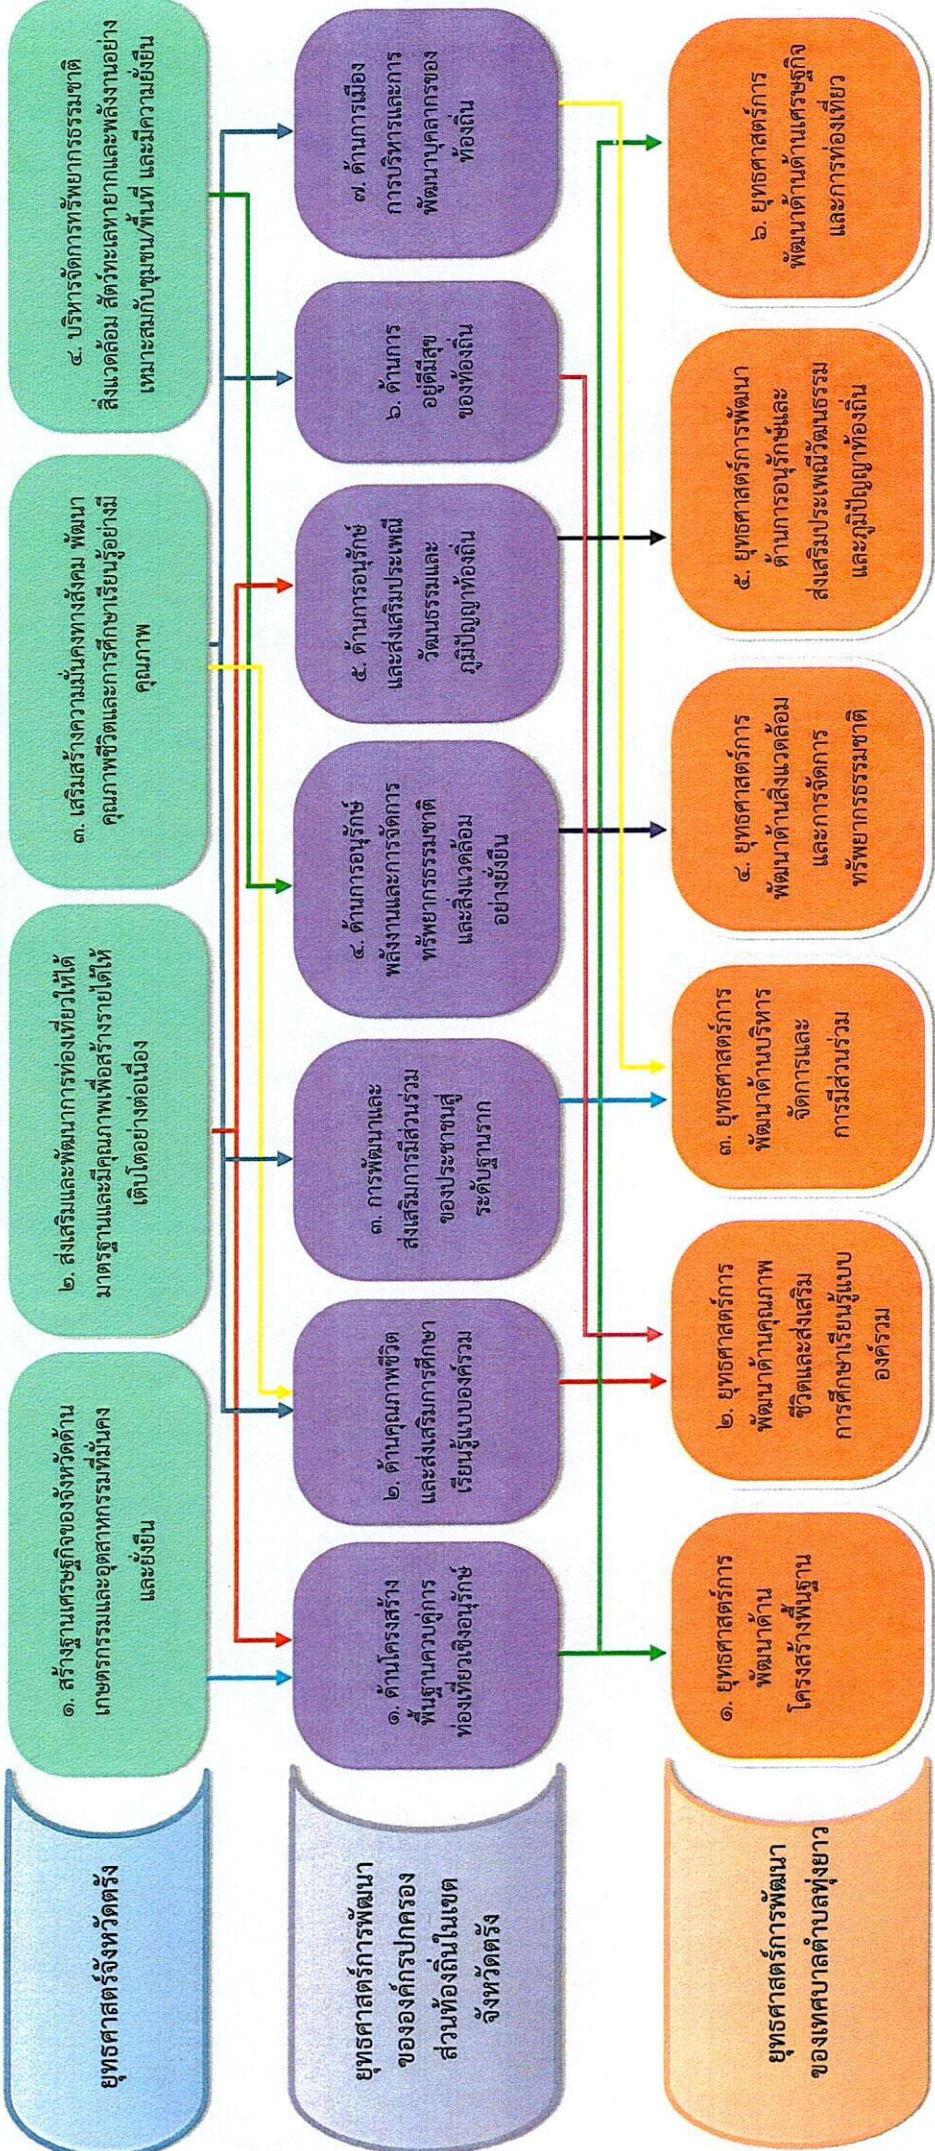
ยุทธศาสตร์จังหวัดตรัง

๑. สร้างฐานเศรษฐกิจของจังหวัดด้านเกษตรกรรมและอุตสาหกรรมที่มั่นคงและยั่งยืน

๒. ส่งเสริมและพัฒนาการท่องเที่ยวให้ได้มาตรฐานและมีคุณภาพเพื่อสร้างรายได้ให้เติบโตอย่างต่อเนื่อง

๓. เสริมสร้างความมั่นคงทางสังคม พัฒนาคุณภาพชีวิตและการศึกษาเรียนรู้อย่างมีคุณภาพ

๔. บริหารจัดการทรัพยากรธรรมชาติ สิ่งแวดล้อม สัตว์ทะเลหายากและพลังงานอย่างเหมาะสมกับชุมชน/พื้นที่ และมีความยั่งยืน

ยุทธศาสตร์การพัฒนาขององค์กรปกครองส่วนท้องถิ่นในเขตจังหวัดตรัง

๑. ด้านโครงสร้างพื้นฐานควบคู่การท่องเที่ยวเชิงอนุรักษ์

๒. ด้านคุณภาพชีวิตและส่งเสริมการศึกษาเรียนรู้แบบองค์รวม

๓. การพัฒนาและส่งเสริมการมีส่วนร่วมของประชาชนสู่ระดับฐานราก

๔. ด้านการอนุรักษ์พลังงานและการจัดการทรัพยากรธรรมชาติและสิ่งแวดล้อมอย่างยั่งยืน

๕. ด้านการอนุรักษ์และส่งเสริมประเพณีวัฒนธรรมและภูมิปัญญาท้องถิ่น

๖. ด้านการอยู่ดีมีสุขของท้องถิ่น

๗. ด้านการเมืองการบริหารและการพัฒนาบุคลากรของท้องถิ่น

ยุทธศาสตร์การพัฒนาของเทศบาลตำบลทุ่งยาว

๑. ยุทธศาสตร์การพัฒนาด้านโครงสร้างพื้นฐาน

๒. ยุทธศาสตร์การพัฒนาด้านคุณภาพชีวิตและส่งเสริมการศึกษาเรียนรู้แบบองค์รวม

๓. ยุทธศาสตร์การพัฒนาด้านบริหารจัดการและการมีส่วนร่วม

๔. ยุทธศาสตร์การพัฒนาด้านสิ่งแวดล้อมและการจัดการทรัพยากรธรรมชาติ

๕. ยุทธศาสตร์การพัฒนาด้านการอนุรักษ์และส่งเสริมประเพณีวัฒนธรรมและภูมิปัญญาท้องถิ่น

๖. ยุทธศาสตร์การพัฒนาด้านเศรษฐกิจและการท่องเที่ยว